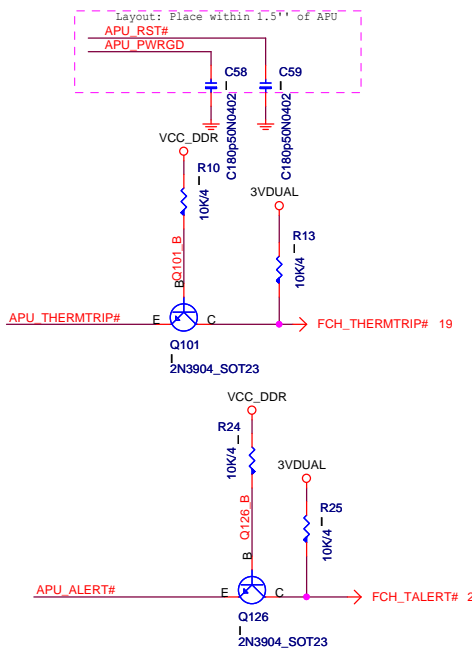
Layout: Place within 1.5'' of APU
APU_RST#
APU_PWRGD
C58
C180p50N0402
C59
C180p50N0402
VCC_DDR
R10
10K/4
3VDUAL
R13
10K/4
Q101_B
B
APU_THERMTRIP#
E
C
FCH_THERMTRIP# 19
Q101
2N3904_SOT23
VCC_DDR
R24
10K/4
3VDUAL
R25
10K/4
Q126_B
B
APU_ALERT#
E
C
FCH_TALERT# 2
Q126
2N3904_SOT23